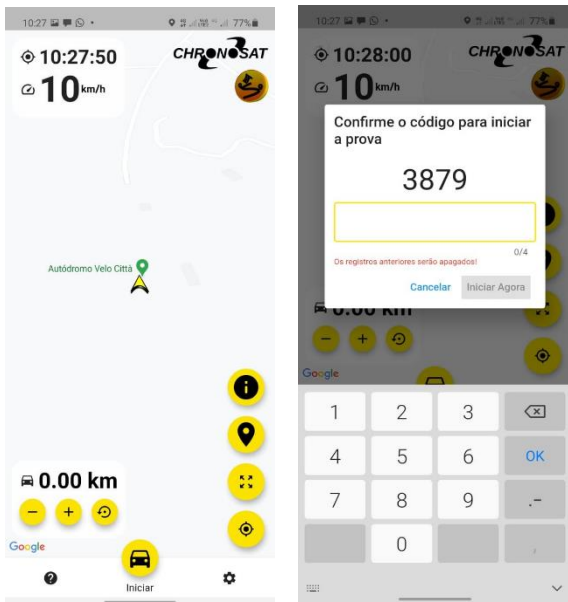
10:27 77%

10:27:50

10 km/h

CHRONOSAT

Autódromo Velo Città

0.00 km

Google

Iniciar

10:28:00 77%

10:28:00

10 km/h

CHRONOSAT

Confirme o código para iniciar a prova

3879

0/4

Os registros anteriores serão apagados!

Cancelar Iniciar Agora

0.00 km

Google

| 1 | 2 | 3 | ⌫ |
|---|---|---|---|
| 4 | 5 | 6 | OK |
| 7 | 8 | 9 | .- |
| | 0 | | , |